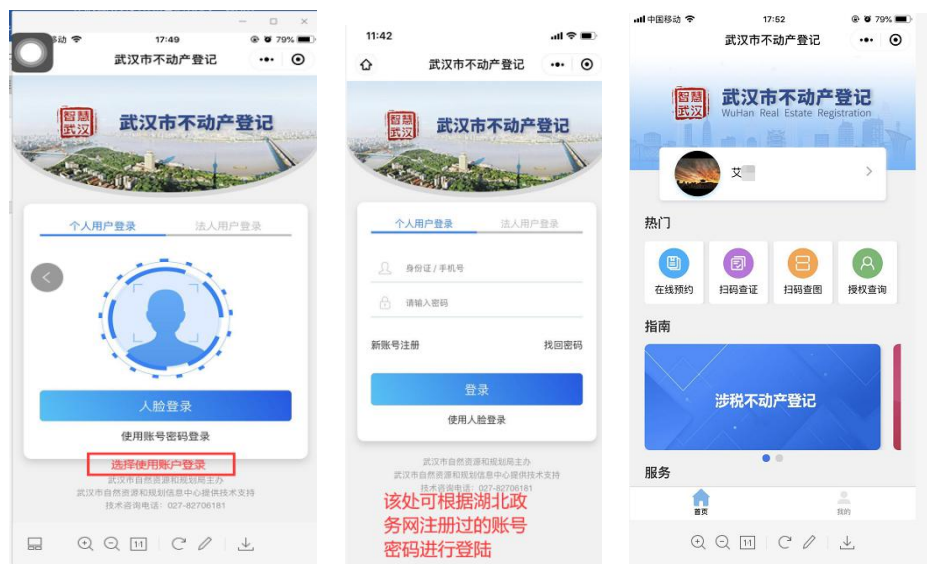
移动 17:49 79%
武汉市不动产登记
智慧武汉 武汉市不动产登记
个人用户登录 法人用户登录
人脸登录
使用账号密码登录
选择使用账户登录
武汉市自然资源和规划局主办
武汉市自然资源和规划信息中心提供技术支持
技术咨询电话：027-82706181
1:1

11:42
武汉市不动产登记
智慧武汉 武汉市不动产登记
个人用户登录 法人用户登录
身份证 / 手机号
请输入密码
新账号注册 找回密码
登录
使用人脸登录
武汉市自然资源和规划局主办
武汉市自然资源和规划信息中心提供技术支持
技术咨询电话：027-82706181
该处可根据湖北政务网注册过的账号密码进行登陆

中国移动 17:52 79%
武汉市不动产登记
智慧武汉 武汉市不动产登记 WuHan Real Estate Registration
艾
热门
在线预约 扫码查证 扫码查图 授权查询
指南
涉税不动产登记
服务
首页 我的
1:1